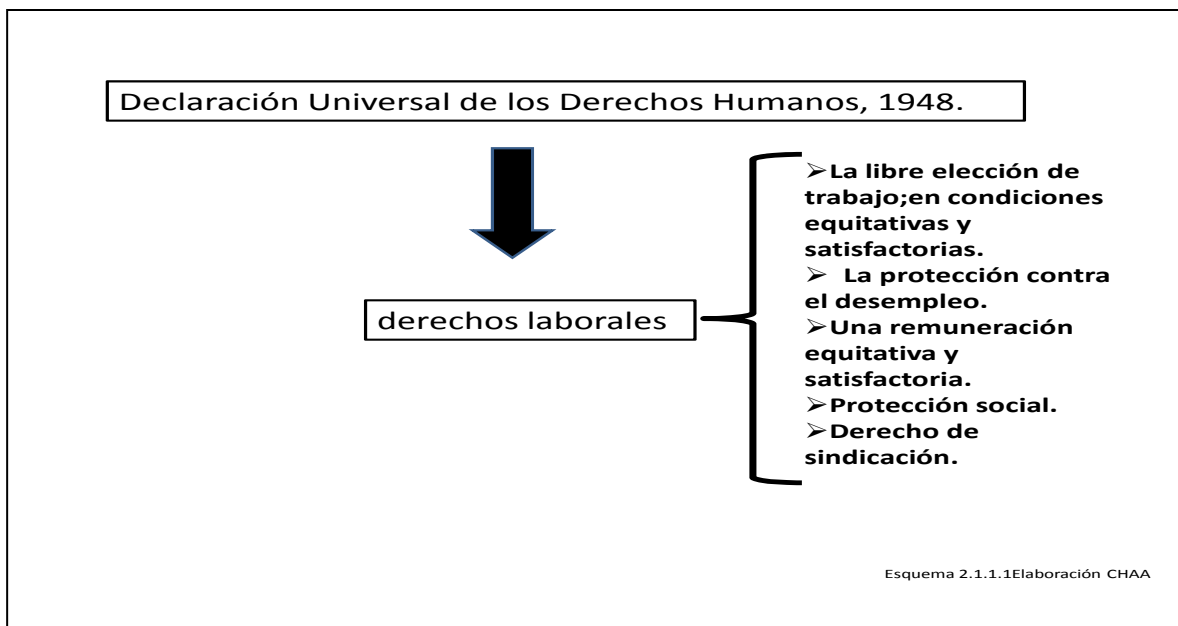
Declaración Universal de los Derechos Humanos, 1948.

derechos laborales

➢La libre elección de trabajo;en condiciones equitativas y satisfactorias.
➢ La protección contra el desempleo.
➢Una remuneración equitativa y satisfactoria.
➢Protección social.
➢Derecho de sindicación.

Esquema 2.1.1.1Elaboración CHAA